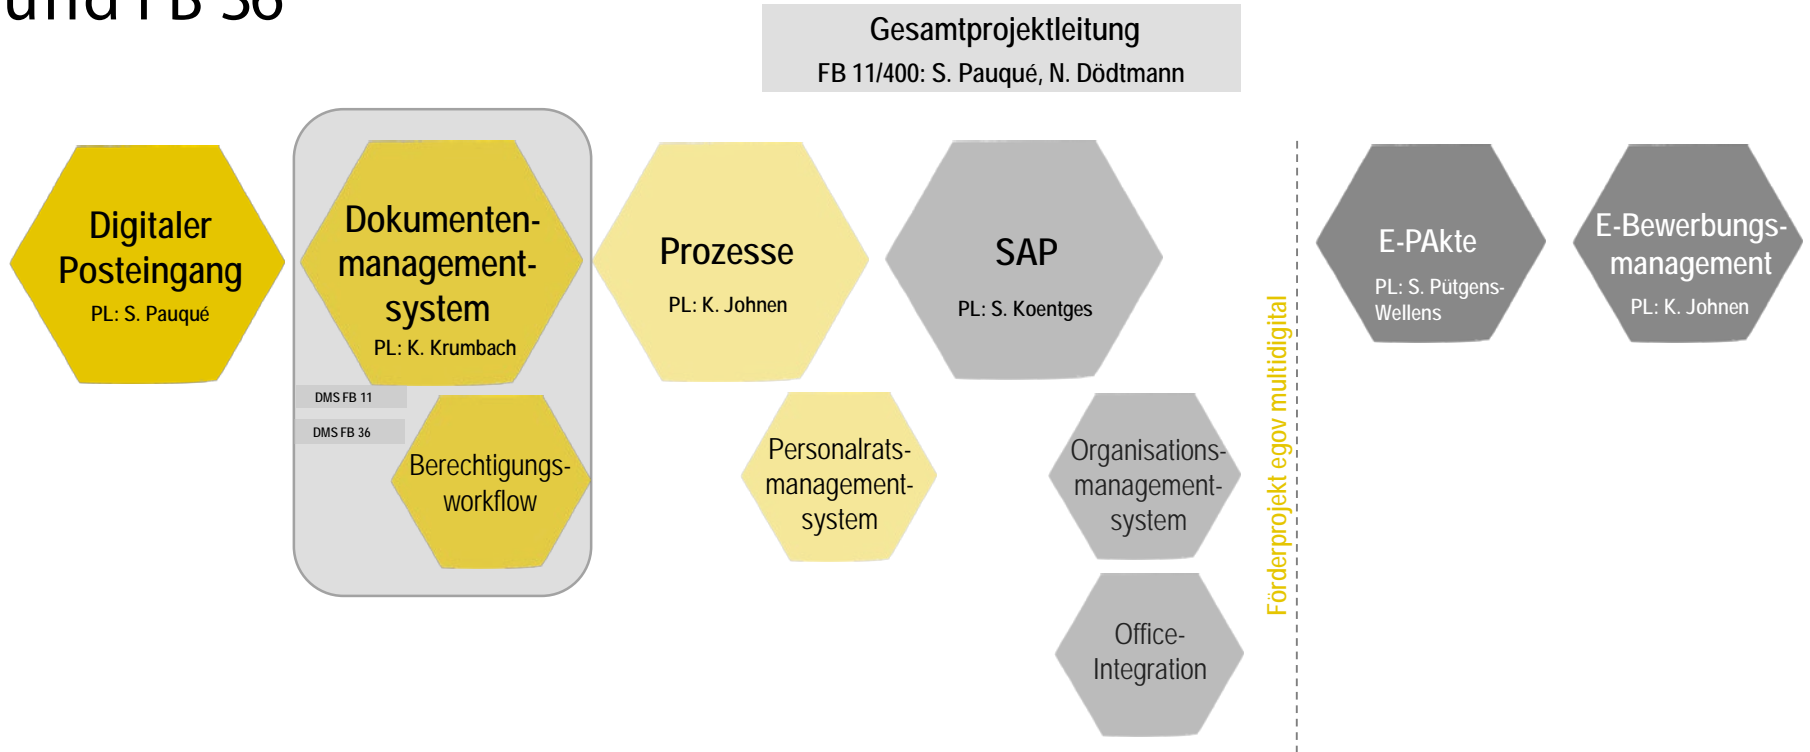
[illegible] FB 36

Gesamtprojektleitung
FB 11/400: S. Pauqué, N. Dödtmann

Digitaler Posteingang
PL: S. Pauqué

Dokumentenmanagementsystem
PL: K. Krumbach

DMS FB 11
DMS FB 36

Berechtigungsworkflow

Prozesse
PL: K. Johnen

Personalratsmanagementsystem

SAP
PL: S. Koentges

Organisationsmanagementsystem

Office-Integration

Förderprojekt egov multidigital

E-PAkte
PL: S. Pütgens-Wellens

E-Bewerbungsmanagement
PL: K. Johnen